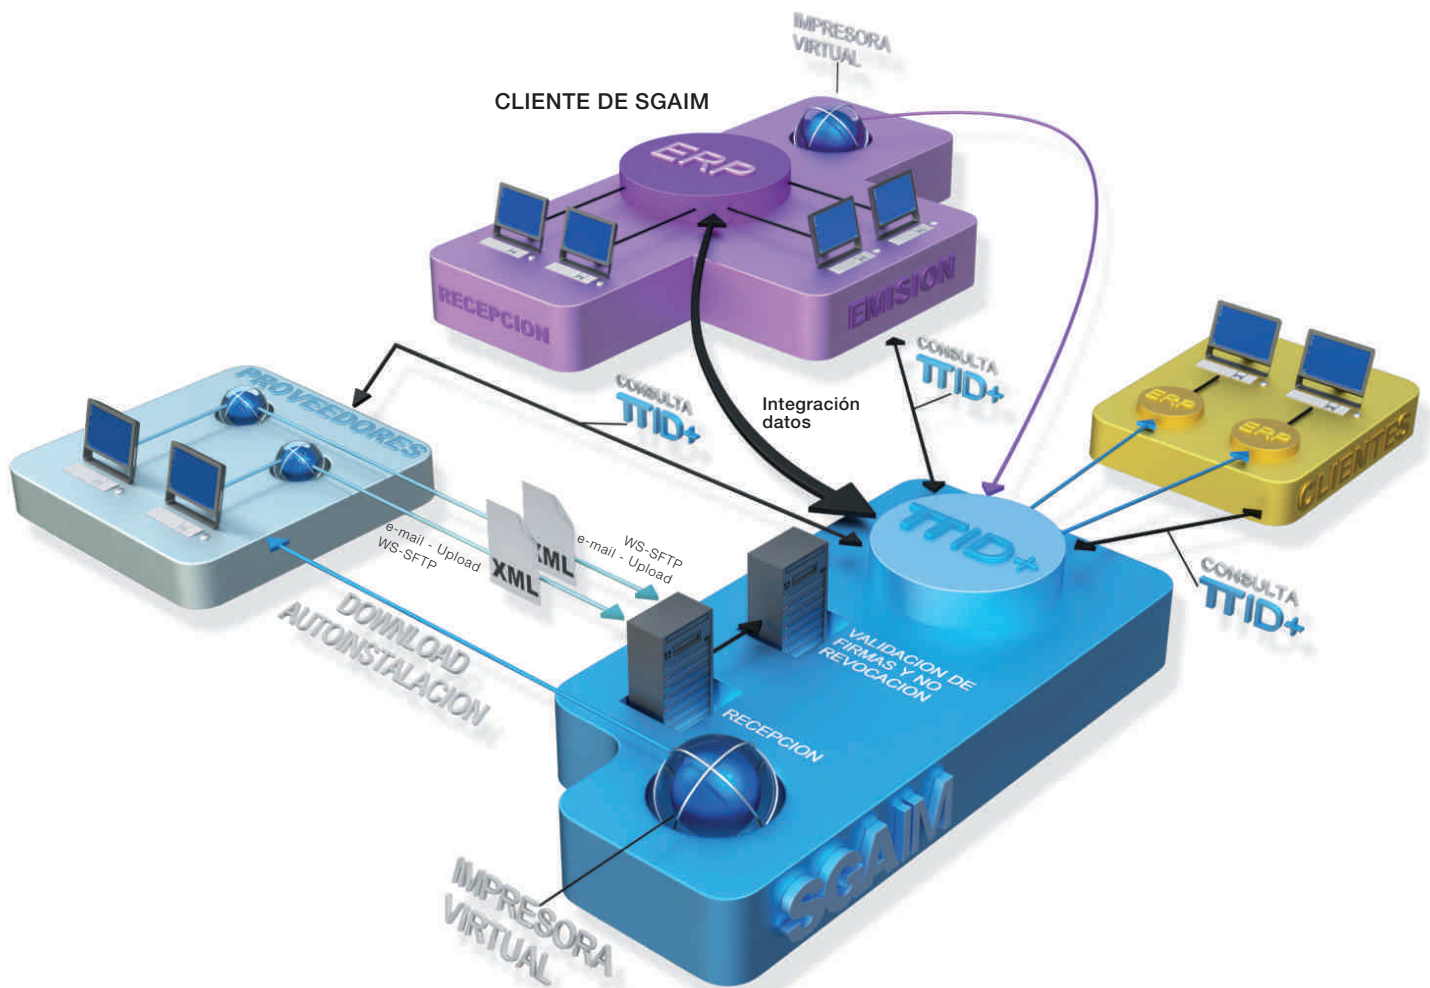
IMPRESORA VIRTUAL

CLIENTE DE SGAIM

ERP

RECEPCION

EMISION

CONSULTA TTID+

PROVEEDORES

CONSULTA TTID+

Integración datos

ERP

ERP

CLIENTES

e-mail - Upload WS-SFTP

XML

XML

WS-SFTP e-mail - Upload

TTID+

CONSULTA TTID+

DOWNLOAD AUTOINSTALACION

VALIDACION DE FIRMAS Y NO REVOCACION

RECEPCION

SGAIM

IMPRESORA VIRTUAL